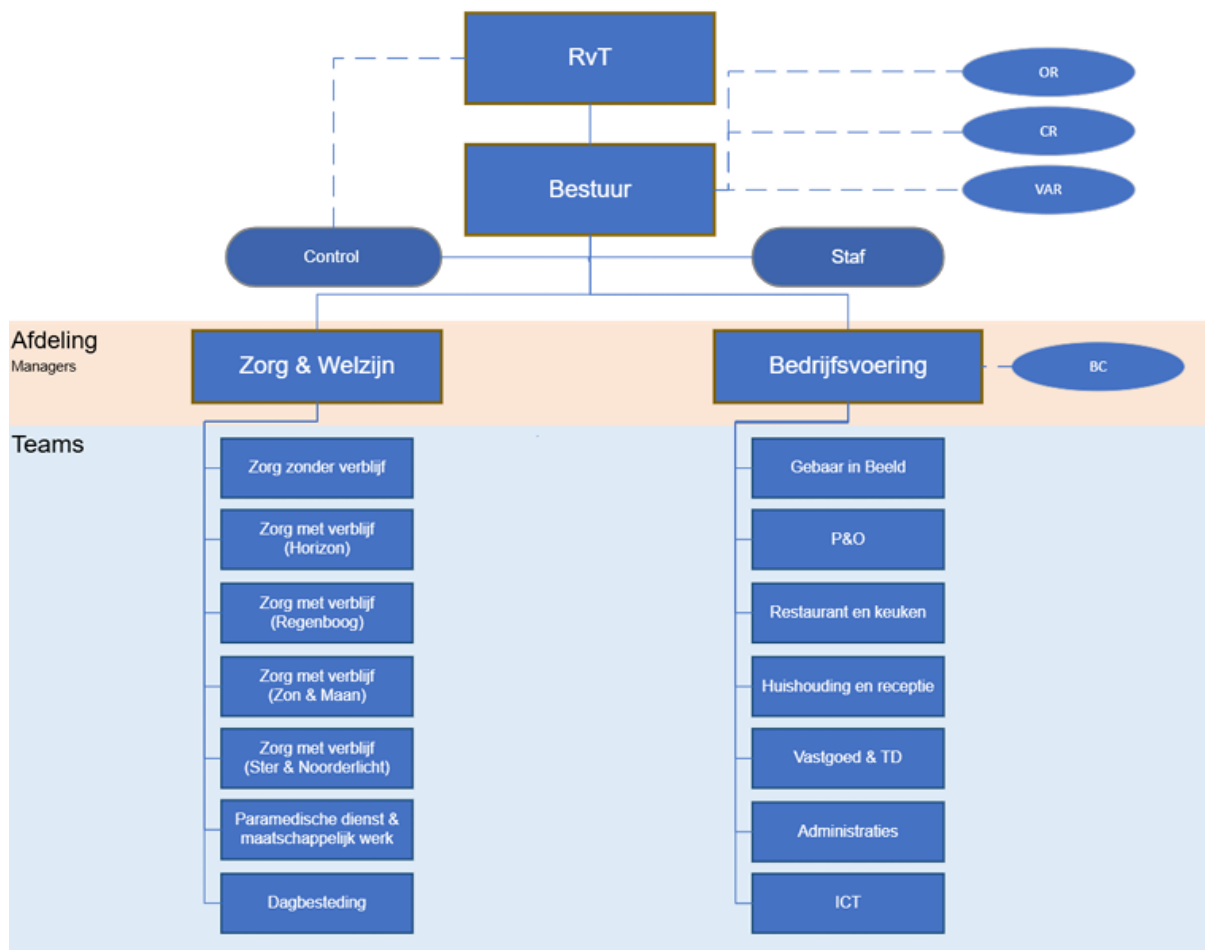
RvT

OR

CR

Bestuur

VAR

Control

Staf

Afdeling
Managers

Zorg & Welzijn

Bedrijfsvoering

BC

Teams

Zorg zonder verblijf

Zorg met verblijf (Horizon)

Zorg met verblijf (Regenboog)

Zorg met verblijf (Zon & Maan)

Zorg met verblijf (Ster & Noorderlicht)

Paramedische dienst & maatschappelijk werk

Dagbesteding

Gebaar in Beeld

P&O

Restaurant en keuken

Huishouding en receptie

Vastgoed & TD

Administraties

ICT